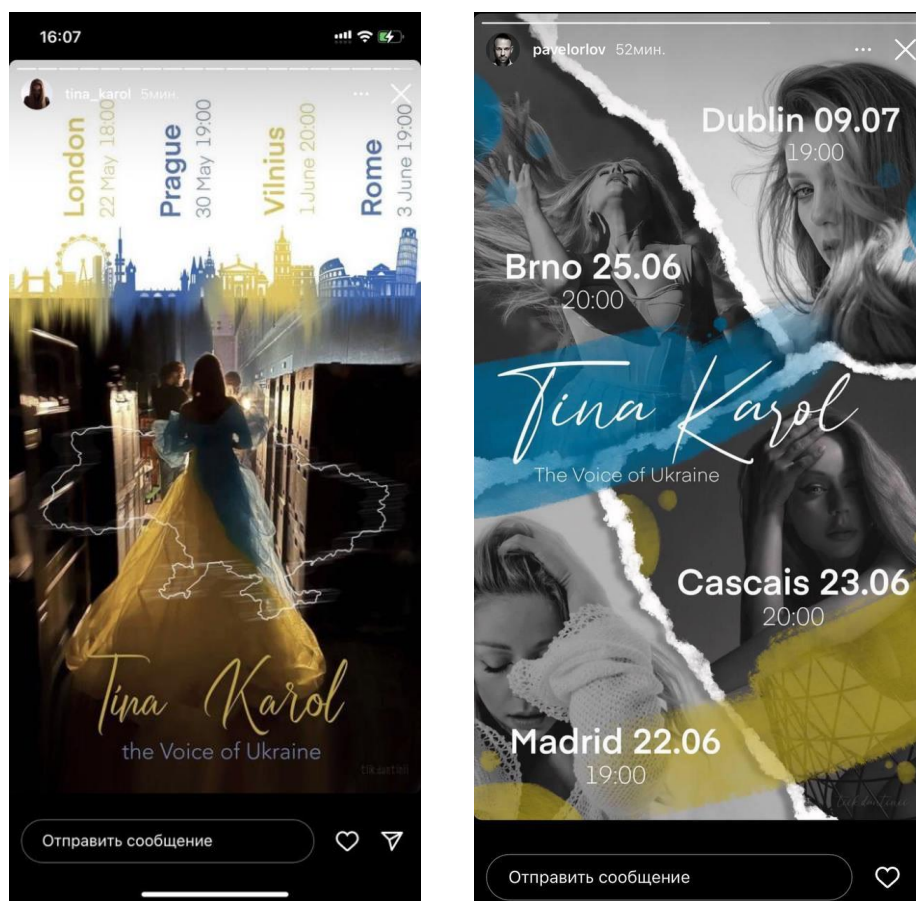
16:07

tina_karol 5мин.

London
22 May 18:00

Prague
30 May 19:00

Vilnius
1 June 20:00

Rome
3 June 19:00

Tina Karol
the Voice of Ukraine

tik.art

Отправить сообщение

pavelorlov 52мин.

Dublin 09.07
19:00

Brno 25.06
20:00

Tina Karol
The Voice of Ukraine

Cascais 23.06
20:00

Madrid 22.06
19:00

Отправить сообщение